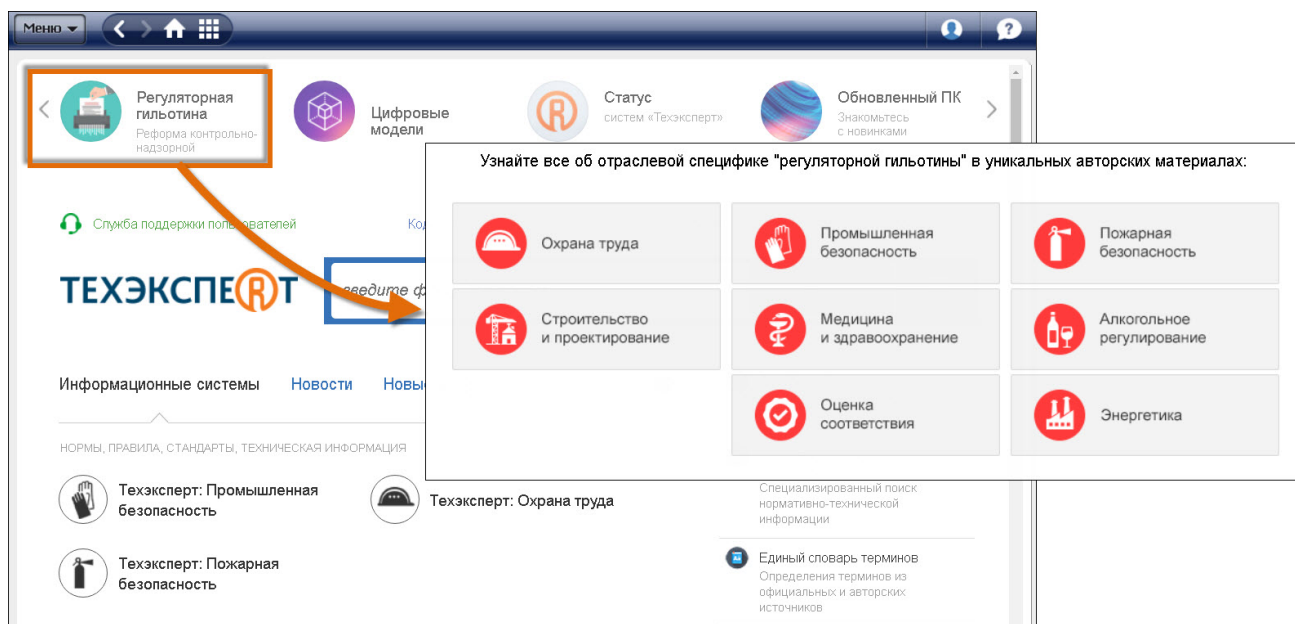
Меню

Регуляторная гильотина
Реформа контрольно-надзорной

Цифровые модели

Статус
систем «Техэксперт»

Обновленный ПК
Знакомьтесь с новинками

Узнайте все об отраслевой специфике "регуляторной гильотины" в уникальных авторских материалах:

| Охрана труда | Промышленная безопасность | Пожарная безопасность |
|---|---|---|
| Строительство и проектирование | Медицина и здравоохранение | Алкогольное регулирование |
| | Оценка соответствия | Энергетика |

Служба поддержки пользователей

Ко

ТЕХЭКСПЕРТ

ведите ф

Информационные системы   Новости   Новы

НОРМЫ, ПРАВИЛА, СТАНДАРТЫ, ТЕХНИЧЕСКАЯ ИНФОРМАЦИЯ

Техэксперт: Промышленная безопасность

Техэксперт: Охрана труда

Техэксперт: Пожарная безопасность

Специализированный поиск нормативно-технической информации

Единый словарь терминов
Определения терминов из официальных и авторских источников